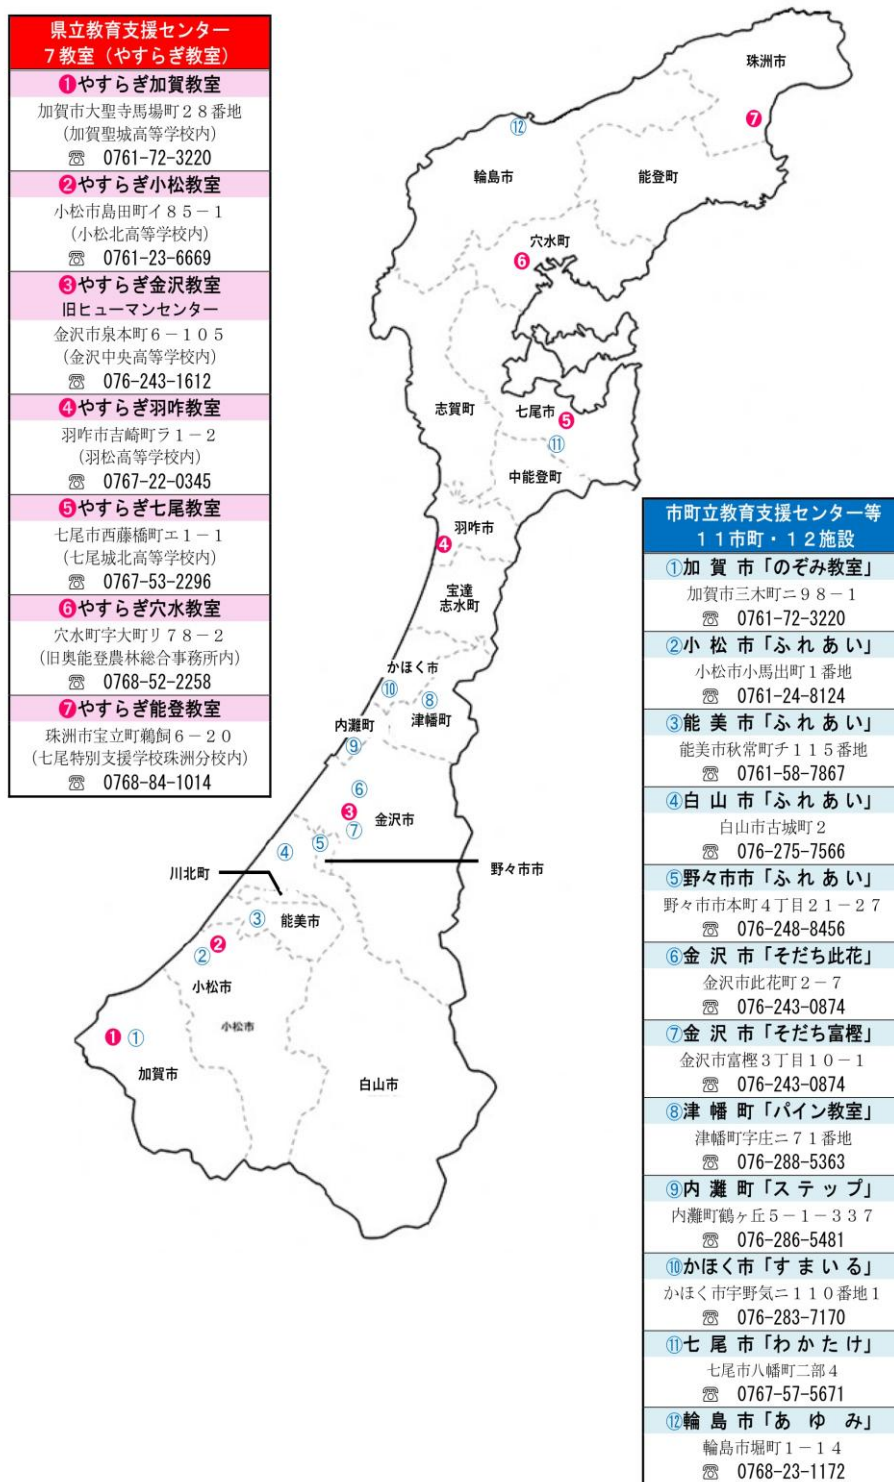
県立教育支援センター
７教室（やすらぎ教室）

❶やすらぎ加賀教室
加賀市大聖寺馬場町２８番地
（加賀聖城高等学校内）
☎ 0761-72-3220

❷やすらぎ小松教室
小松市島田町イ８５－１
（小松北高等学校内）
☎ 0761-23-6669

❸やすらぎ金沢教室
旧ヒューマンセンター
金沢市泉本町６－１０５
（金沢中央高等学校内）
☎ 076-243-1612

❹やすらぎ羽咋教室
羽咋市吉崎町ラ１－２
（羽松高等学校内）
☎ 0767-22-0345

❺やすらぎ七尾教室
七尾市西藤橋町エ１－１
（七尾城北高等学校内）
☎ 0767-53-2296

❻やすらぎ穴水教室
穴水町字大町リ７８－２
（旧奥能登農林総合事務所内）
☎ 0768-52-2258

❼やすらぎ能登教室
珠洲市宝立町鵜飼６－２０
（七尾特別支援学校珠洲分校内）
☎ 0768-84-1014

珠洲市
❼
⑫
輪島市
能登町
穴水町
❻
志賀町
七尾市
❺
⑪
中能登町
羽咋市
❹
宝達志水町
かほく市
⑩
⑧
津幡町
内灘町
⑨
⑥
❸
金沢市
⑦
⑤
④
野々市市
川北町
③
能美市
❷
②
小松市
小松市
❶ ①
加賀市
白山市

市町立教育支援センター等
１１市町・１２施設

①加 賀 市「のぞみ教室」
加賀市三木町ニ９８－１
☎ 0761-72-3220

②小 松 市「ふ れ あ い」
小松市小馬出町１番地
☎ 0761-24-8124

③能 美 市「ふ れ あ い」
能美市秋常町チ１１５番地
☎ 0761-58-7867

④白 山 市「ふ れ あ い」
白山市古城町２
☎ 076-275-7566

⑤野々市市「ふ れ あ い」
野々市市本町４丁目２１－２７
☎ 076-248-8456

⑥金 沢 市「そだち此花」
金沢市此花町２－７
☎ 076-243-0874

⑦金 沢 市「そだち富樫」
金沢市富樫３丁目１０－１
☎ 076-243-0874

⑧津 幡 町「パイン教室」
津幡町字庄ニ７１番地
☎ 076-288-5363

⑨内 灘 町「ス テ ッ プ」
内灘町鶴ヶ丘５－１－３３７
☎ 076-286-5481

⑩かほく市「す ま い る」
かほく市宇野気ニ１１０番地１
☎ 076-283-7170

⑪七 尾 市「わ か た け」
七尾市八幡町二部４
☎ 0767-57-5671

⑫輪 島 市「あ ゆ み」
輪島市堀町１－１４
☎ 0768-23-1172